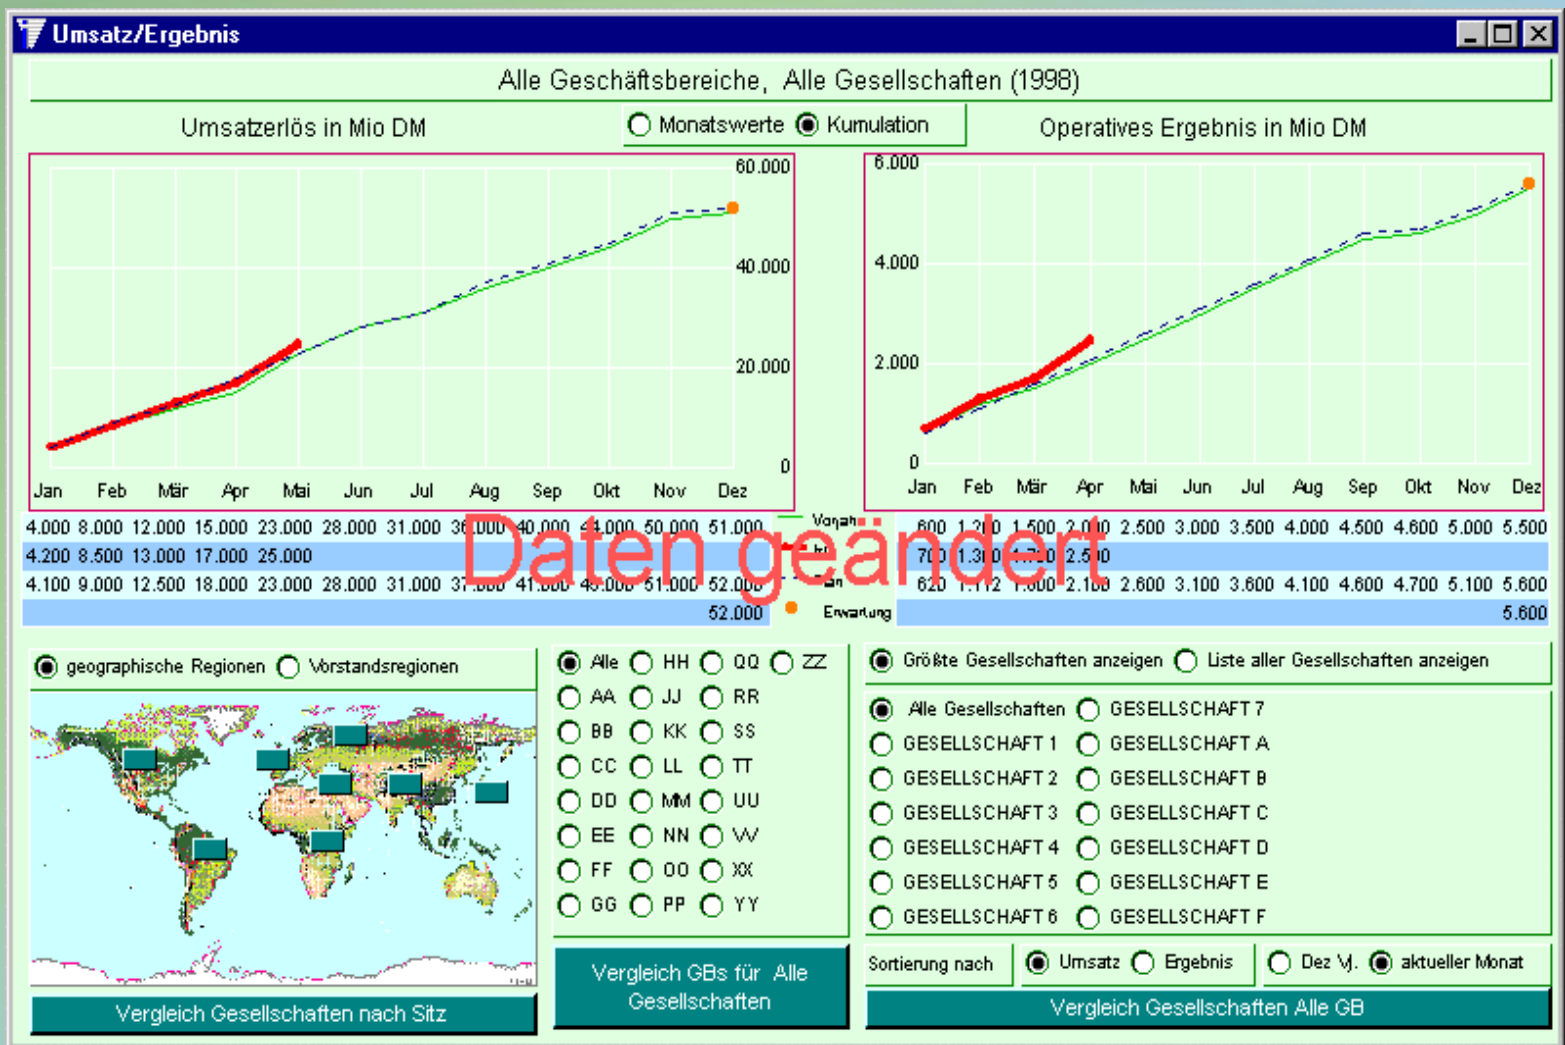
Umsatz/Ergebnis

Alle Geschäftsbereiche, Alle Gesellschaften (1998)

Umsatzerlös in Mio DM

Monatswerte Kumulation

Operatives Ergebnis in Mio DM

60.000
40.000
20.000
0

Jan Feb Mär Apr Mai Jun Jul Aug Sep Okt Nov Dez

6.000
4.000
2.000
0

Jan Feb Mär Apr Mai Jun Jul Aug Sep Okt Nov Dez

4.000 8.000 12.000 15.000 23.000 28.000 31.000 36.000 40.000 44.000 50.000 51.000 Vorjahr 600 1.200 1.500 2.000 2.500 3.000 3.500 4.000 4.500 4.600 5.000 5.500

4.200 8.500 13.000 17.000 25.000 Ist 700 1.300 1.700 2.500

4.100 9.000 12.500 18.000 23.000 28.000 31.000 37.000 41.000 45.000 51.000 52.000 Plan 620 1.112 1.000 2.100 2.600 3.100 3.600 4.100 4.600 4.700 5.100 5.600

52.000 Erwartung 5.600

Daten geändert

geographische Regionen Vorstandsregionen

Alle HH QQ ZZ
AA JJ RR
BB KK SS
CC LL TT
DD MM UU
EE NN VV
FF OO XX
GG PP YY

Größte Gesellschaften anzeigen Liste aller Gesellschaften anzeigen

Alle Gesellschaften GESELLSCHAFT 7
GESELLSCHAFT 1 GESELLSCHAFT A
GESELLSCHAFT 2 GESELLSCHAFT B
GESELLSCHAFT 3 GESELLSCHAFT C
GESELLSCHAFT 4 GESELLSCHAFT D
GESELLSCHAFT 5 GESELLSCHAFT E
GESELLSCHAFT 6 GESELLSCHAFT F

Sortierung nach Umsatz Ergebnis Dez Vj. aktueller Monat

Vergleich Gesellschaften nach Sitz

Vergleich GBs für Alle Gesellschaften

Vergleich Gesellschaften Alle GB